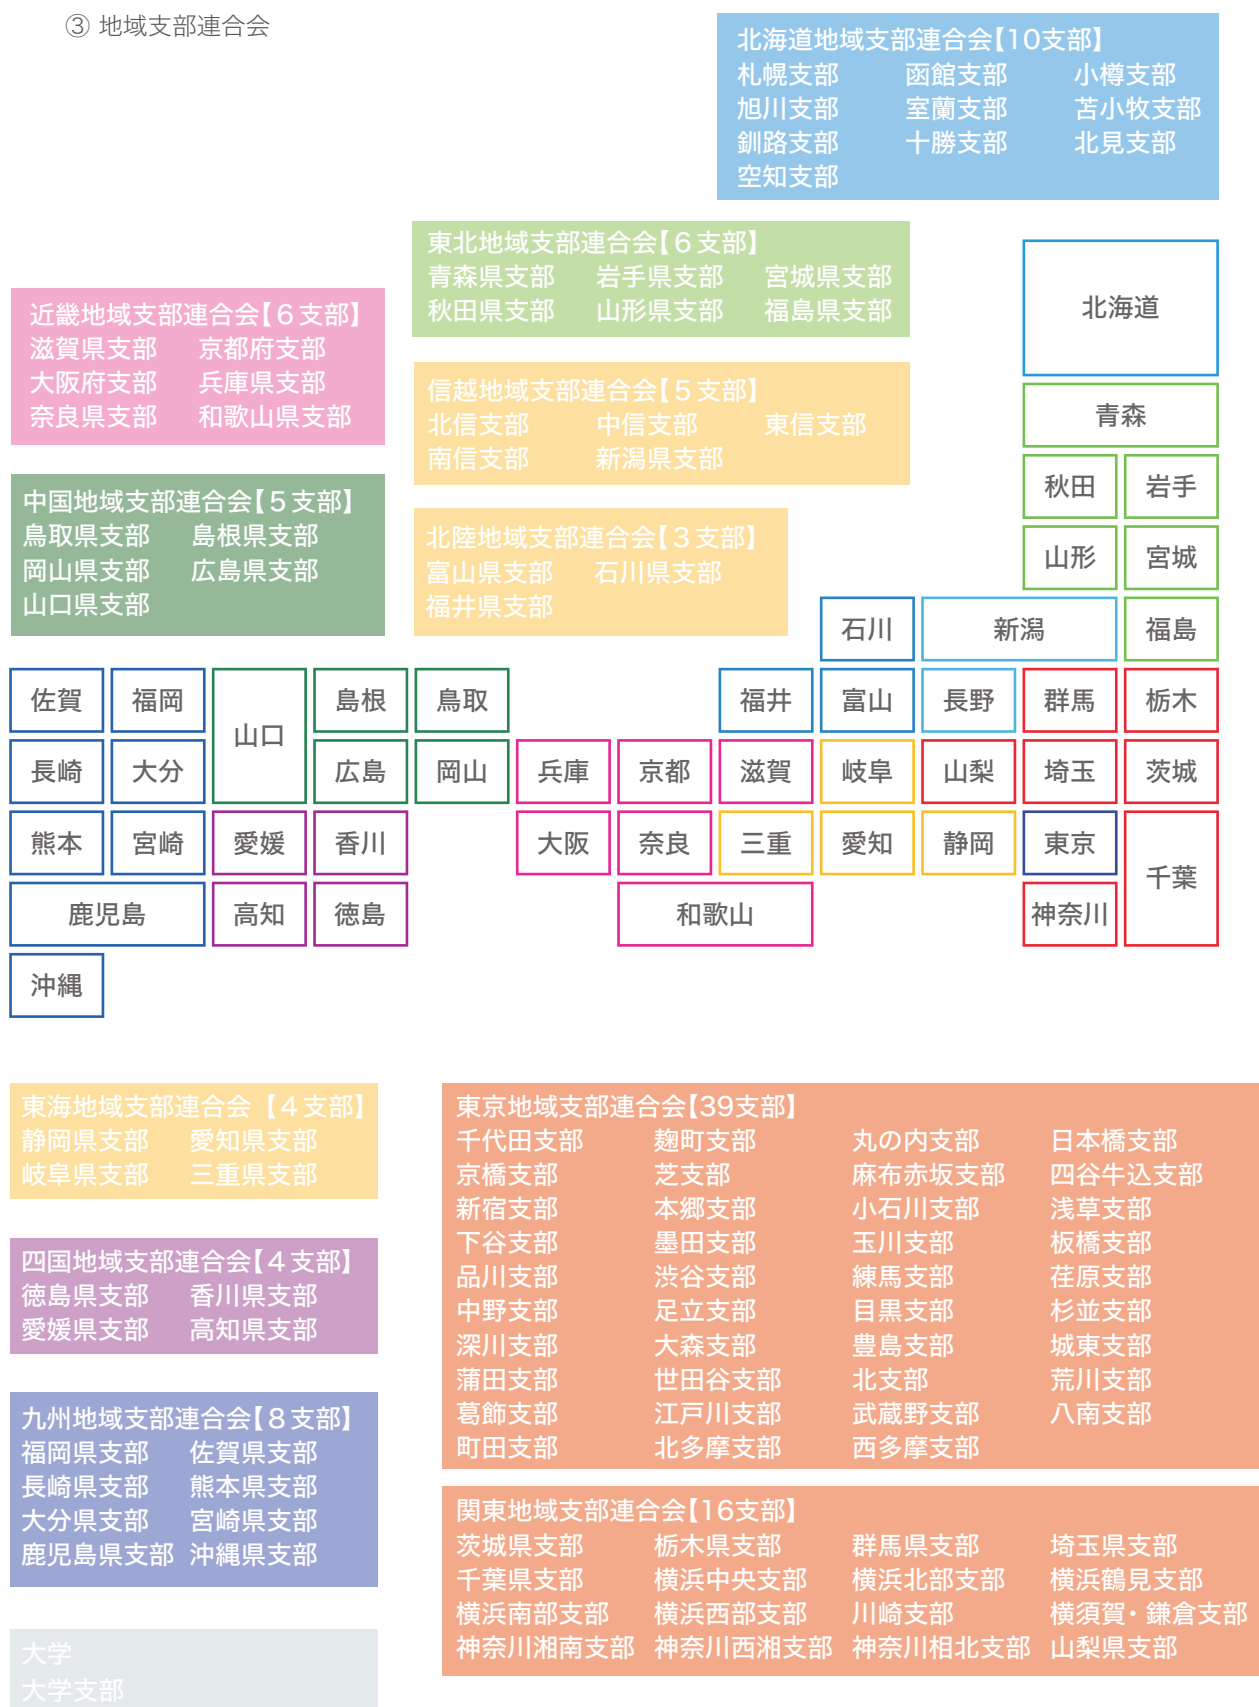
③ 地域支部連合会

北海道地域支部連合会【10支部】
札幌支部 函館支部 小樽支部
旭川支部 室蘭支部 苫小牧支部
釧路支部 十勝支部 北見支部
空知支部

東北地域支部連合会【6支部】
青森県支部 岩手県支部 宮城県支部
秋田県支部 山形県支部 福島県支部

近畿地域支部連合会【6支部】
滋賀県支部 京都府支部
大阪府支部 兵庫県支部
奈良県支部 和歌山県支部

信越地域支部連合会【5支部】
北信支部 中信支部 東信支部
南信支部 新潟県支部

中国地域支部連合会【5支部】
鳥取県支部 島根県支部
岡山県支部 広島県支部
山口県支部

北陸地域支部連合会【3支部】
富山県支部 石川県支部
福井県支部

北海道
青森
秋田 岩手
山形 宮城
石川 新潟 福島
佐賀 福岡 山口 島根 鳥取 福井 富山 長野 群馬 栃木
長崎 大分 広島 岡山 兵庫 京都 滋賀 岐阜 山梨 埼玉 茨城
熊本 宮崎 愛媛 香川 大阪 奈良 三重 愛知 静岡 東京 千葉
鹿児島 高知 徳島 和歌山 神奈川
沖縄

東海地域支部連合会【4支部】
静岡県支部 愛知県支部
岐阜県支部 三重県支部

東京地域支部連合会【39支部】
千代田支部 麹町支部 丸の内支部 日本橋支部
京橋支部 芝支部 麻布赤坂支部 四谷牛込支部
新宿支部 本郷支部 小石川支部 浅草支部
下谷支部 墨田支部 玉川支部 板橋支部
品川支部 渋谷支部 練馬支部 荏原支部
中野支部 足立支部 目黒支部 杉並支部
深川支部 大森支部 豊島支部 城東支部
蒲田支部 世田谷支部 北支部 荒川支部
葛飾支部 江戸川支部 武蔵野支部 八南支部
町田支部 北多摩支部 西多摩支部

四国地域支部連合会【4支部】
徳島県支部 香川県支部
愛媛県支部 高知県支部

九州地域支部連合会【8支部】
福岡県支部 佐賀県支部
長崎県支部 熊本県支部
大分県支部 宮崎県支部
鹿児島県支部 沖縄県支部

関東地域支部連合会【16支部】
茨城県支部 栃木県支部 群馬県支部 埼玉県支部
千葉県支部 横浜中央支部 横浜北部支部 横浜鶴見支部
横浜南部支部 横浜西部支部 川崎支部 横須賀・鎌倉支部
神奈川湘南支部 神奈川西湘支部 神奈川相北支部 山梨県支部

大学
大学支部